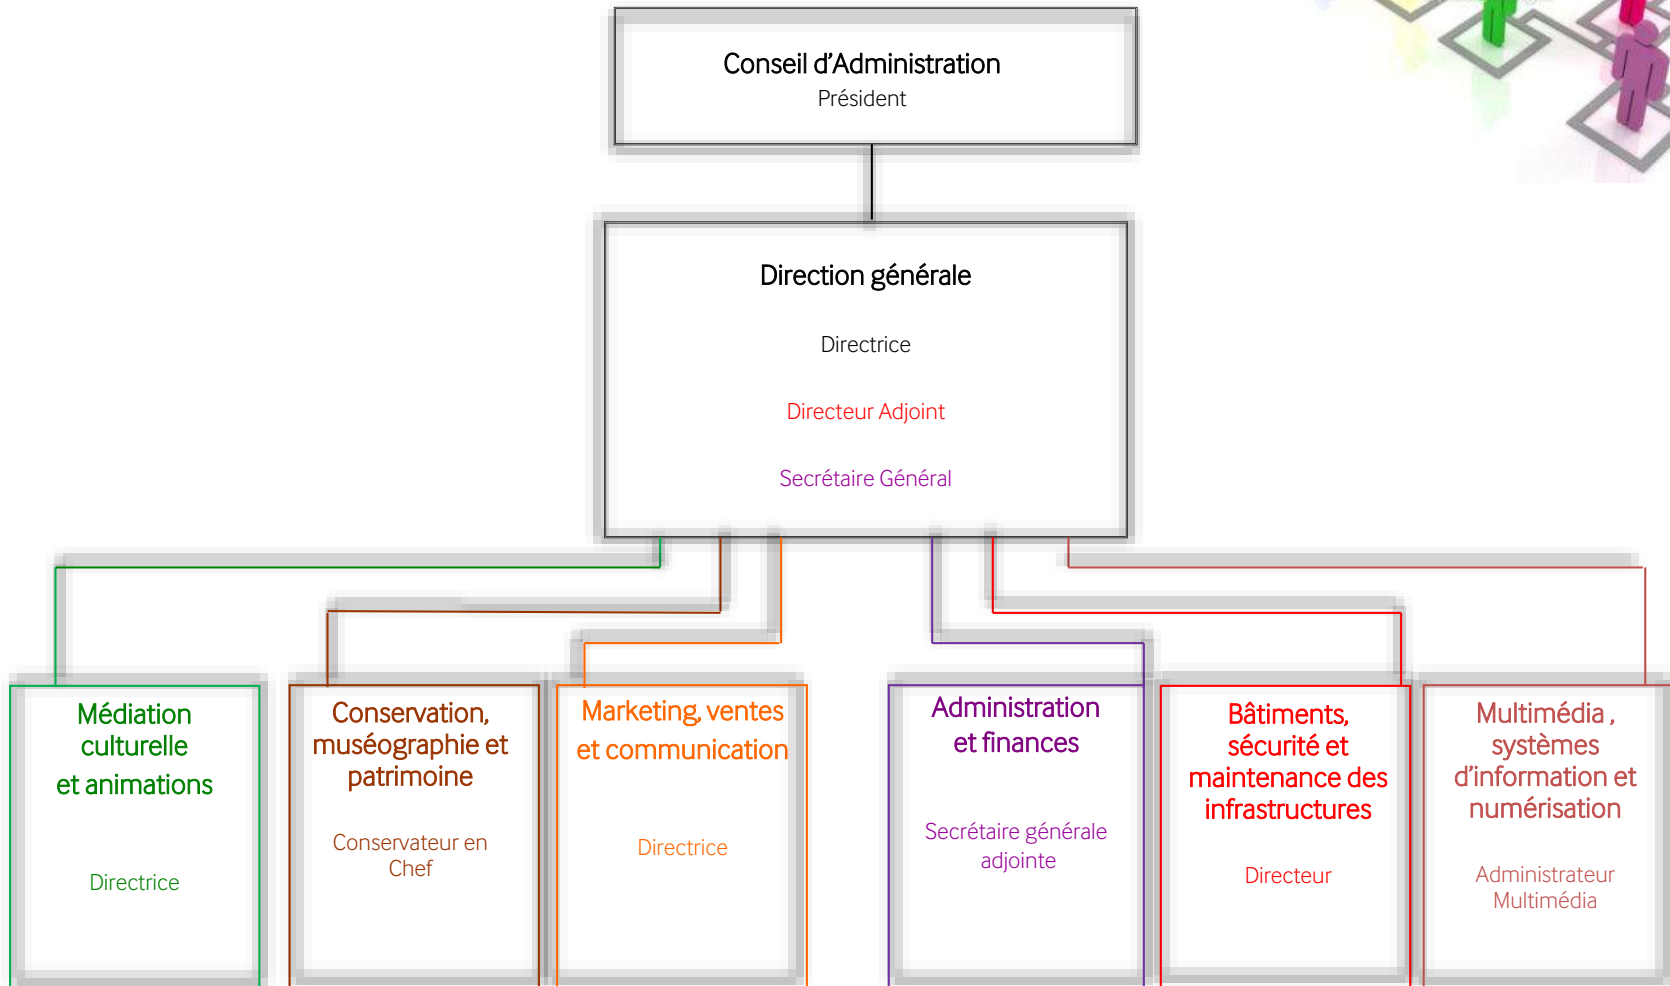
Conseil d'Administration
Président

Direction générale

Directrice

Directeur Adjoint

Secrétaire Général

Médiation culturelle et animations

Directrice

Conservation, muséographie et patrimoine

Conservateur en Chef

Marketing, ventes et communication

Directrice

Administration et finances

Secrétaire générale adjointe

Bâtiments, sécurité et maintenance des infrastructures

Directeur

Multimédia , systèmes d'information et numérisation

Administrateur Multimédia